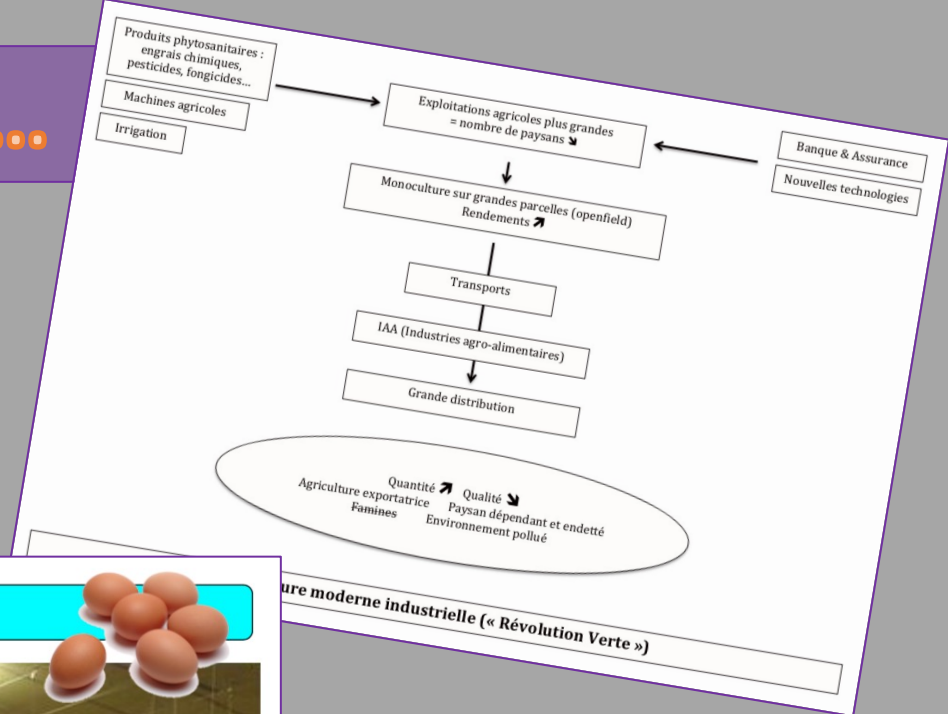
Produits phytosanitaires : engrais chimiques, pesticides, fongicides…

Machines agricoles

Irrigation

Exploitations agricoles plus grandes = nombre de paysans ↘

Banque & Assurance

Nouvelles technologies

Monoculture sur grandes parcelles (openfield) Rendements ↗

Transports

IAA (Industries agro-alimentaires)

Grande distribution

Quantité ↗
Agriculture exportatrice
Famines
Qualité ↘
Paysan dépendant et endetté
Environnement pollué

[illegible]ure moderne industrielle (« Révolution Verte »)